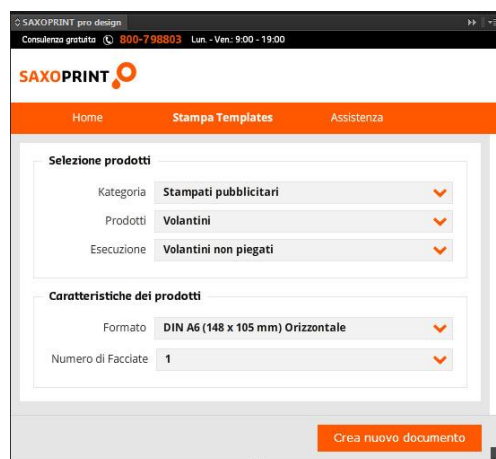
◊ SAXOPRINT pro design

Consulenza gratuita 800-798803 Lun. - Ven.: 9:00 - 19:00

SAXOPRINT

Home

Stampa Templates

Assistenza

Selezione prodotti

Kategoria Stampati pubblicitari

Prodotti Volantini

Esecuzione Volantini non piegati

Caratteristiche dei prodotti

Formato DIN A6 (148 x 105 mm) Orizzontale

Numero di Facciate 1

Crea nuovo documento